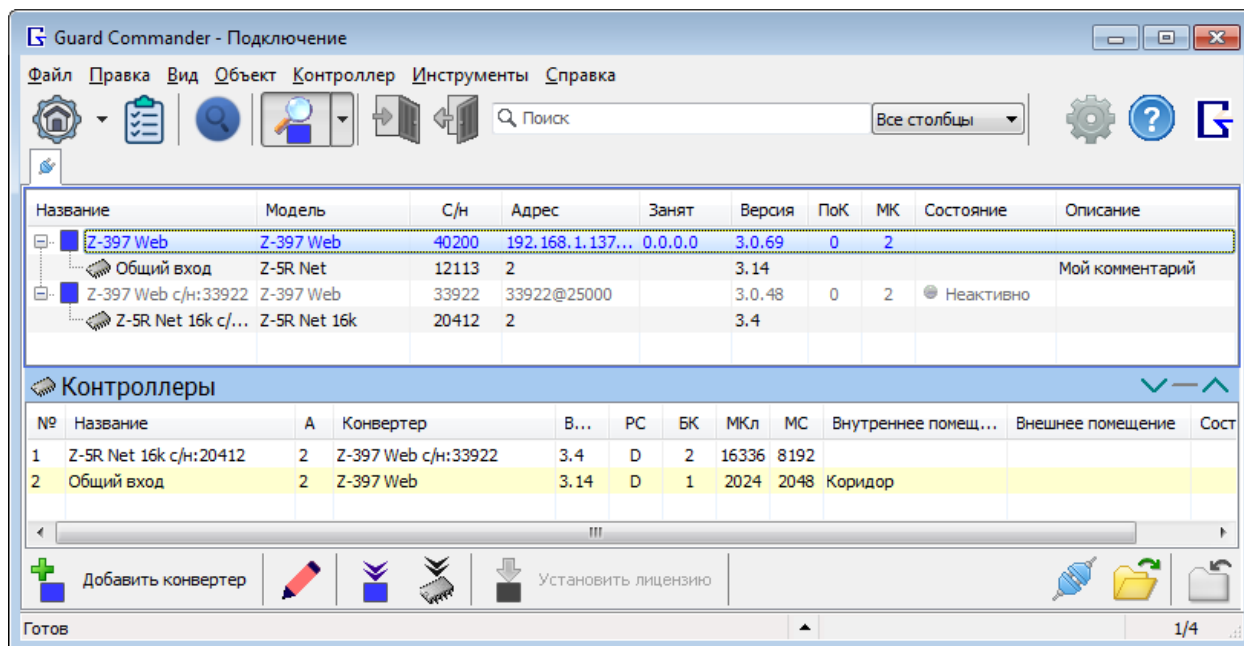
Guard Commander - Подключение

Файл Правка Вид Объект Контроллер Инструменты Справка

Поиск
Все столбцы

| Название | Модель | С/н | Адрес | Занят | Версия | ПоК | МК | Состояние | Описание |
|---|---|---|---|---|---|---|---|---|---|
| Z-397 Web | Z-397 Web | 40200 | 192.168.1.137... | 0.0.0.0 | 3.0.69 | 0 | 2 | | |
| Общий вход | Z-5R Net | 12113 | 2 | | 3.14 | | | | Мой комментарий |
| Z-397 Web с/н:33922 | Z-397 Web | 33922 | 33922@25000 | | 3.0.48 | 0 | 2 | Неактивно | |
| Z-5R Net 16k с/... | Z-5R Net 16k | 20412 | 2 | | 3.4 | | | | |

Контроллеры

| № | Название | А | Конвертер | В... | РС | БК | МКл | МС | Внутреннее помещ... | Внешнее помещение | Сост |
|---|---|---|---|---|---|---|---|---|---|---|---|
| 1 | Z-5R Net 16k с/н:20412 | 2 | Z-397 Web с/н:33922 | 3.4 | D | 2 | 16336 | 8192 | | | |
| 2 | Общий вход | 2 | Z-397 Web | 3.14 | D | 1 | 2024 | 2048 | Коридор | | |

Добавить конвертер
Установить лицензию

Готов
1/4